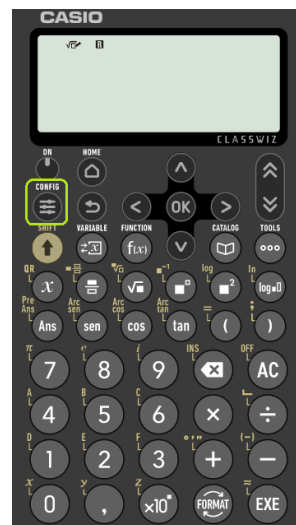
CASIO

√▭ R

CLASSWIZ

ON
HOME
CONFIG
OK
SHIFT
VARIABLE
FUNCTION
f(x)
CATALOG
TOOLS
QR
x
√▭
log
ln
log▫▫
Pre Ans
Arc sen
Arc cos
Arc tan
Ans
sen
cos
tan
(
)
π
e
INS
OFF
7
8
9
AC
A
B
C
4
5
6
×
÷
D
E
F
1
2
3
+
−
x
y
0
,
×10▫
FORMAT
EXE